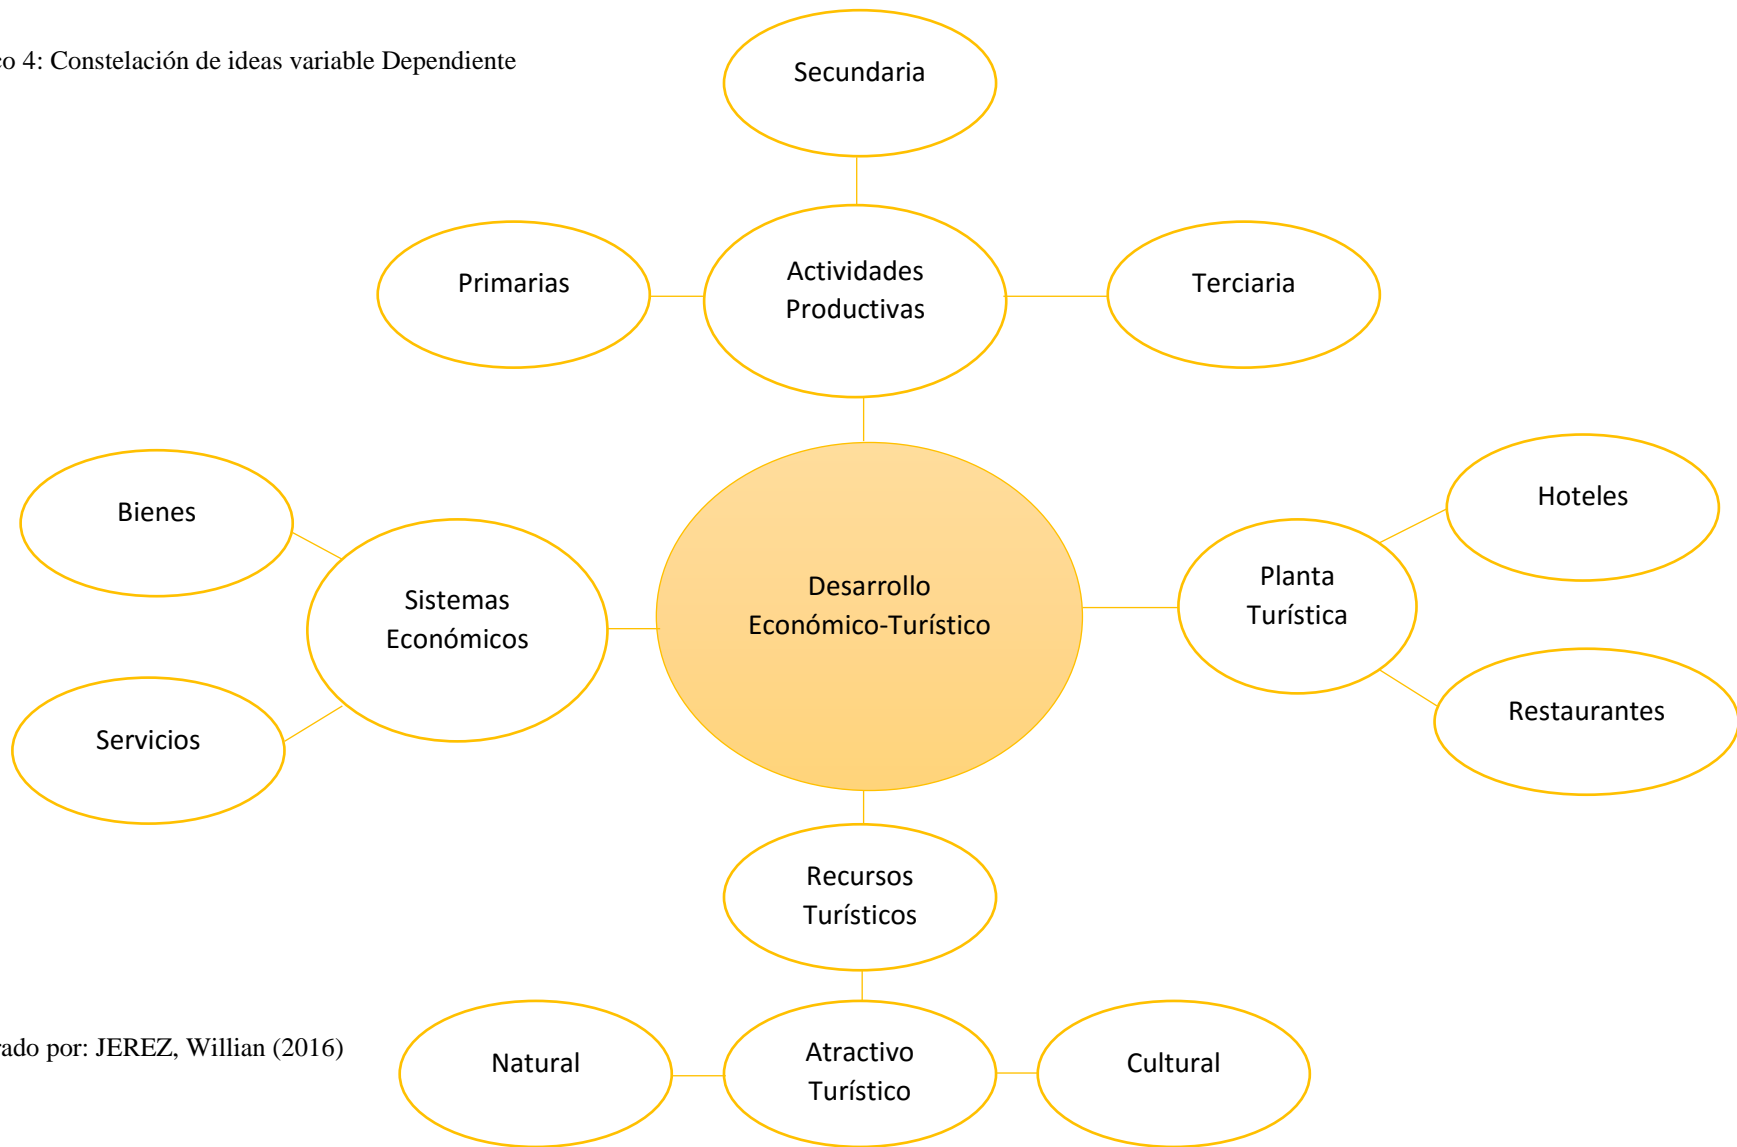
co 4: Constelación de ideas variable Dependiente

Secundaria

Primarias

Actividades Productivas

Terciaria

Bienes

Sistemas Económicos

Desarrollo Económico-Turístico

Planta Turística

Hoteles

Restaurantes

Servicios

Recursos Turísticos

rado por: JEREZ, Willian (2016)

Natural

Atractivo Turístico

Cultural